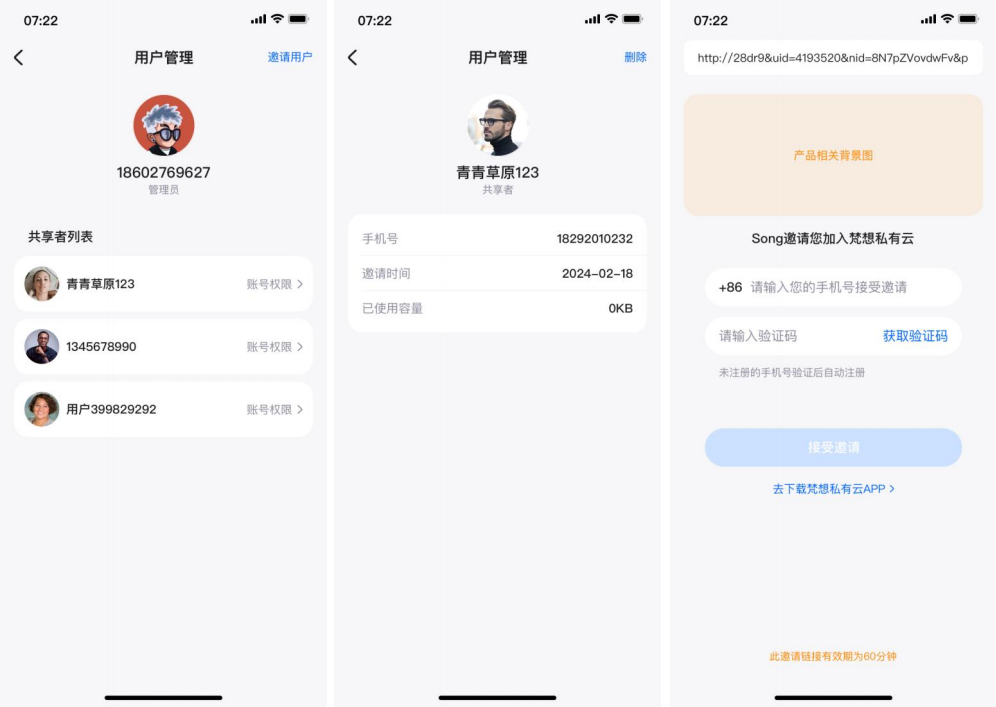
07:22

<

用户管理

邀请用户

18602769627

管理员

共享者列表

青青草原123

账号权限 >

1345678990

账号权限 >

用户399829292

账号权限 >

07:22

<

用户管理

删除

青青草原123

共享者

| 手机号 | 18292010232 |
|---|---|
| 邀请时间 | 2024-02-18 |
| 已使用容量 | 0KB |

07:22

http://28dr9&uid=4193520&nid=8N7pZVovdwFv&p

产品相关背景图

Song邀请您加入梵想私有云

+86 请输入您的手机号接受邀请

请输入验证码

获取验证码

未注册的手机号验证后自动注册

接受邀请

去下载梵想私有云APP >

此邀请链接有效期为60分钟